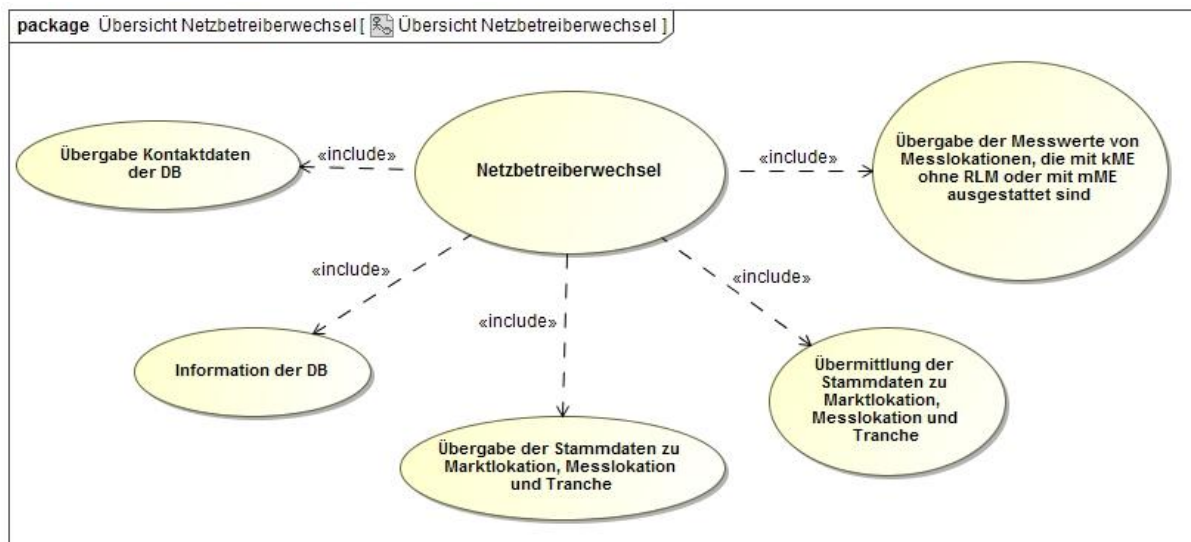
package Übersicht Netzbetreiberwechsel [ Übersicht Netzbetreiberwechsel ]

Übergabe Kontaktdaten der DB

«include»

Netzbetreiberwechsel

«include»

Übergabe der Messwerte von Messlokationen, die mit kME ohne RLM oder mit mME ausgestattet sind

«include»

«include»

«include»

Information der DB

Übermittlung der Stammdaten zu Marktlokation, Messlokation und Tranche

Übergabe der Stammdaten zu Marktlokation, Messlokation und Tranche